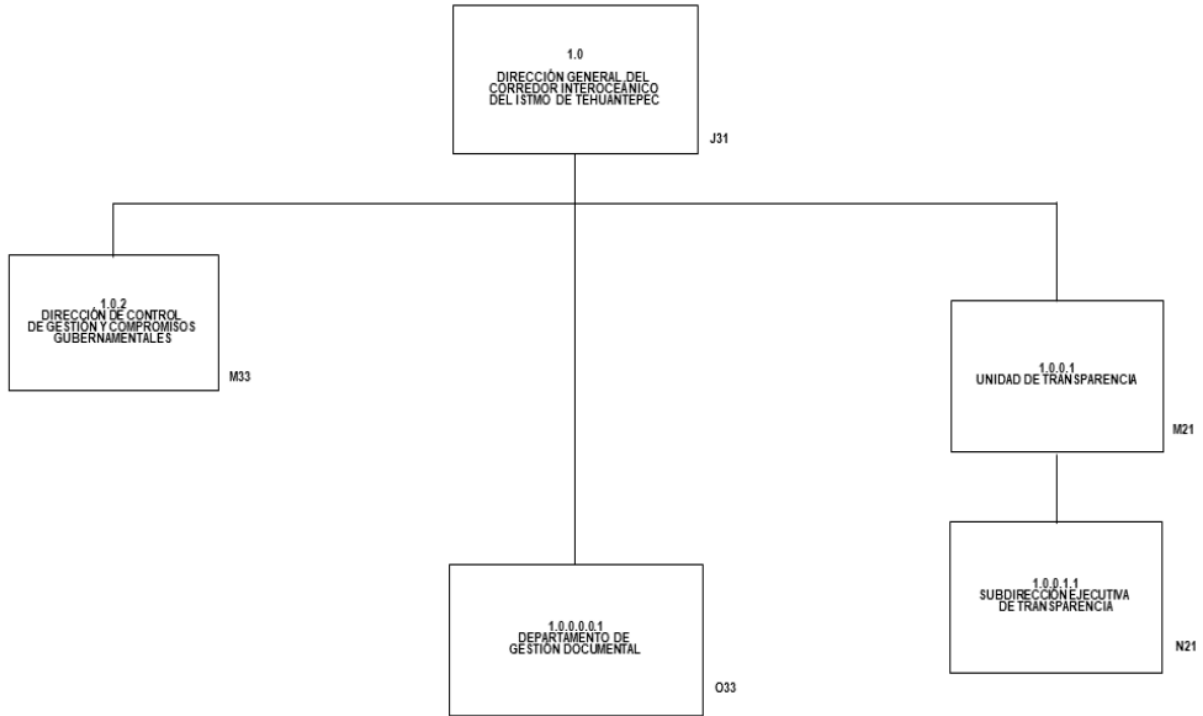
1.0

DIRECCIÓN GENERAL DEL CORREDOR INTEROCEÁNICO DEL ISTMO DE TEHUANTEPEC

J31

1.0.2
DIRECCIÓN DE CONTROL DE GESTIÓN Y COMPROMISOS GUBERNAMENTALES

M33

1.0.0.1
UNIDAD DE TRANSPARENCIA

M21

1.0.0.1.1
SUBDIRECCIÓN EJECUTIVA DE TRANSPARENCIA

N21

1.0.0.0.0.1
DEPARTAMENTO DE GESTIÓN DOCUMENTAL

O33